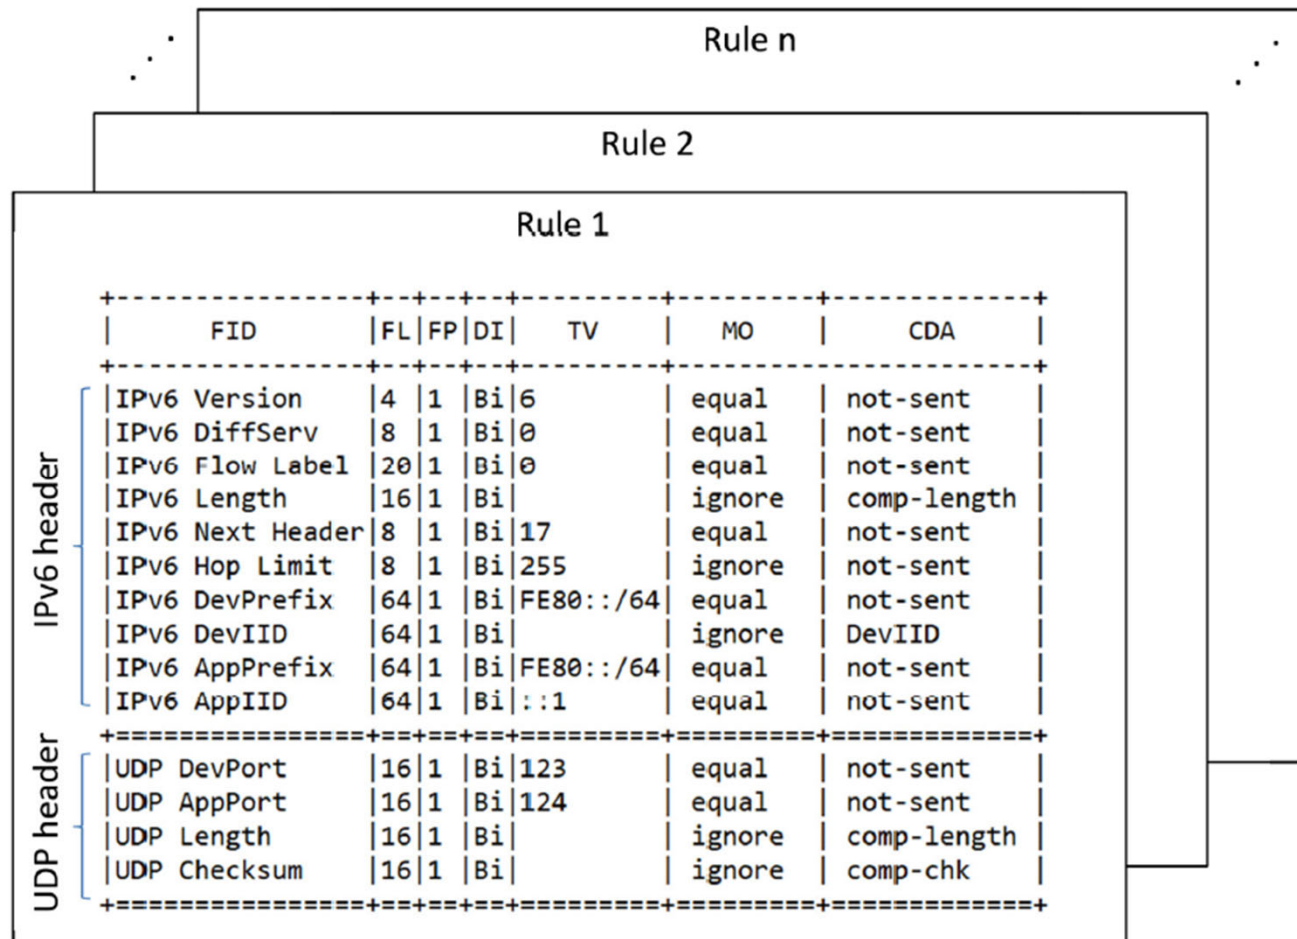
Rule n

Rule 2

Rule 1

| FID | FL | FP | DI | TV | MO | CDA |
|---|---|---|---|---|---|---|
| IPv6 Version | 4 | 1 | Bi | 6 | equal | not-sent |
| IPv6 DiffServ | 8 | 1 | Bi | 0 | equal | not-sent |
| IPv6 Flow Label | 20 | 1 | Bi | 0 | equal | not-sent |
| IPv6 Length | 16 | 1 | Bi | | ignore | comp-length |
| IPv6 Next Header | 8 | 1 | Bi | 17 | equal | not-sent |
| IPv6 Hop Limit | 8 | 1 | Bi | 255 | ignore | not-sent |
| IPv6 DevPrefix | 64 | 1 | Bi | FE80::/64 | equal | not-sent |
| IPv6 DevIID | 64 | 1 | Bi | | ignore | DevIID |
| IPv6 AppPrefix | 64 | 1 | Bi | FE80::/64 | equal | not-sent |
| IPv6 AppIID | 64 | 1 | Bi | ::1 | equal | not-sent |
| UDP DevPort | 16 | 1 | Bi | 123 | equal | not-sent |
| UDP AppPort | 16 | 1 | Bi | 124 | equal | not-sent |
| UDP Length | 16 | 1 | Bi | | ignore | comp-length |
| UDP Checksum | 16 | 1 | Bi | | ignore | comp-chk |

IPv6 header

UDP header